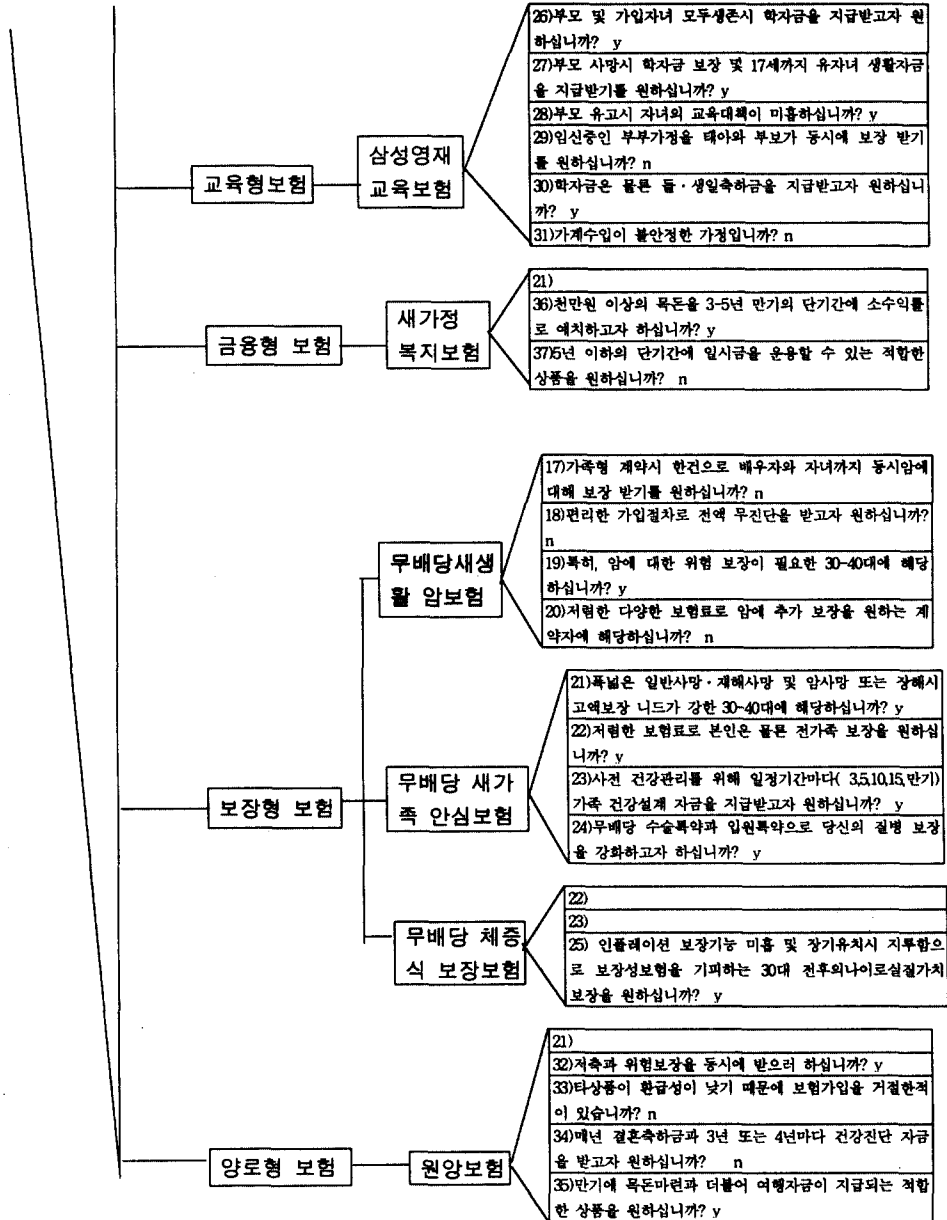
교육형보험

삼성영재 교육보험

26)부모 및 가입자녀 모두생존시 학자금을 지급받고자 원하십니까? y

27)부모 사망시 학자금 보장 및 17세까지 유자녀 생활자금을 지급받기를 원하십니까? y

28)부모 유고시 자녀의 교육대책이 미흡하십니까? y

29)임신중인 부부가정을 태아와 부보가 동시에 보장 받기를 원하십니까? n

30)학자금은 물론 돌·생일축하금을 지급받고자 원하십니까? y

31)가계수입이 불안정한 가정입니까? n

금융형 보험

새가정 복지보험

21)

36)천만원 이상의 목돈을 3-5년 만기의 단기간에 소수익률로 예치하고자 하십니까? y

37)5년 이하의 단기간에 일시금을 운용할 수 있는 적합한 상품을 원하십니까? n

보장형 보험

무배당새생활 암보험

17)가족형 계약시 한건으로 배우자와 자녀까지 동시암에 대해 보장 받기를 원하십니까? n

18)편리한 가입절차로 전액 무진단을 받고자 원하십니까? n

19)특히, 암에 대한 위험 보장이 필요한 30-40대에 해당하십니까? y

20)저렴한 다양한 보험료로 암에 추가 보장을 원하는 계약자에 해당하십니까? n

무배당 새가족 안심보험

21)폭넓은 일반사망·재해사망 및 암사망 또는 장해시 고액보장 니드가 강한 30-40대에 해당하십니까? y

22)저렴한 보험료로 본인은 물론 전가족 보장을 원하십니까? y

23)사전 건강관리를 위해 일정기간마다( 3,5,10,15,만기) 가족 건강설계 자금을 지급받고자 원하십니까? y

24)무배당 수술특약과 입원특약으로 당신의 질병 보장을 강화하고자 하십니까? y

무배당 체증식 보장보험

22)

23)

25) 인플레이션 보장기능 미흡 및 장기유치시 지루함으로 보장성보험을 기피하는 30대 전후의나이로실질가치보장을 원하십니까? y

양로형 보험

원앙보험

21)

32)저축과 위험보장을 동시에 받으려 하십니까? y

33)타상품이 환급성이 낮기 때문에 보험가입을 거절한적이 있습니까? n

34)매년 결혼축하금과 3년 또는 4년마다 건강진단 자금을 받고자 원하십니까? n

35)만기에 목돈마련과 더불어 여행자금이 지급되는 적합한 상품을 원하십니까? y